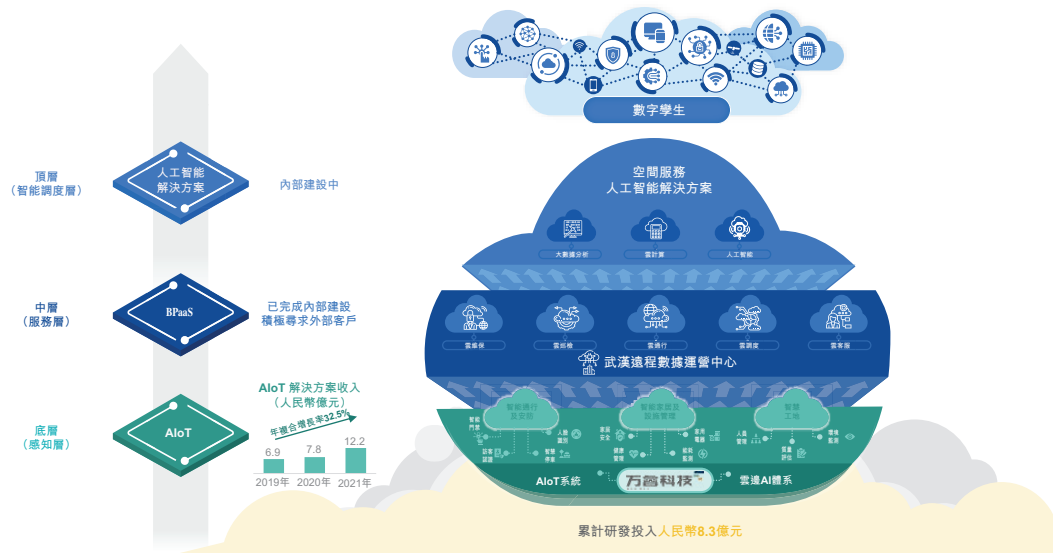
頂層
（智能調度層）

人工智能
解決方案

內部建設中

中層
（服務層）

BPaaS

已完成內部建設
積極尋求外部客戶

底層
（感知層）

AIoT

AIoT 解決方案收入
（人民幣億元）

年複合增長率32.5%

| 2019年 | 2020年 | 2021年 |
|---|---|---|
| 6.9 | 7.8 | 12.2 |

數字孿生

空間服務
人工智能解決方案

大數據分析

雲計算

人工智能

雲編預

雲巡檢

雲通行

雲調度

雲客服

武漢遠程數據運營中心

智能通行及安防

智能家居及設備管理

智慧工地

AIoT系統

万翼科技

雲邊AI體系

累計研發投入人民幣8.3億元